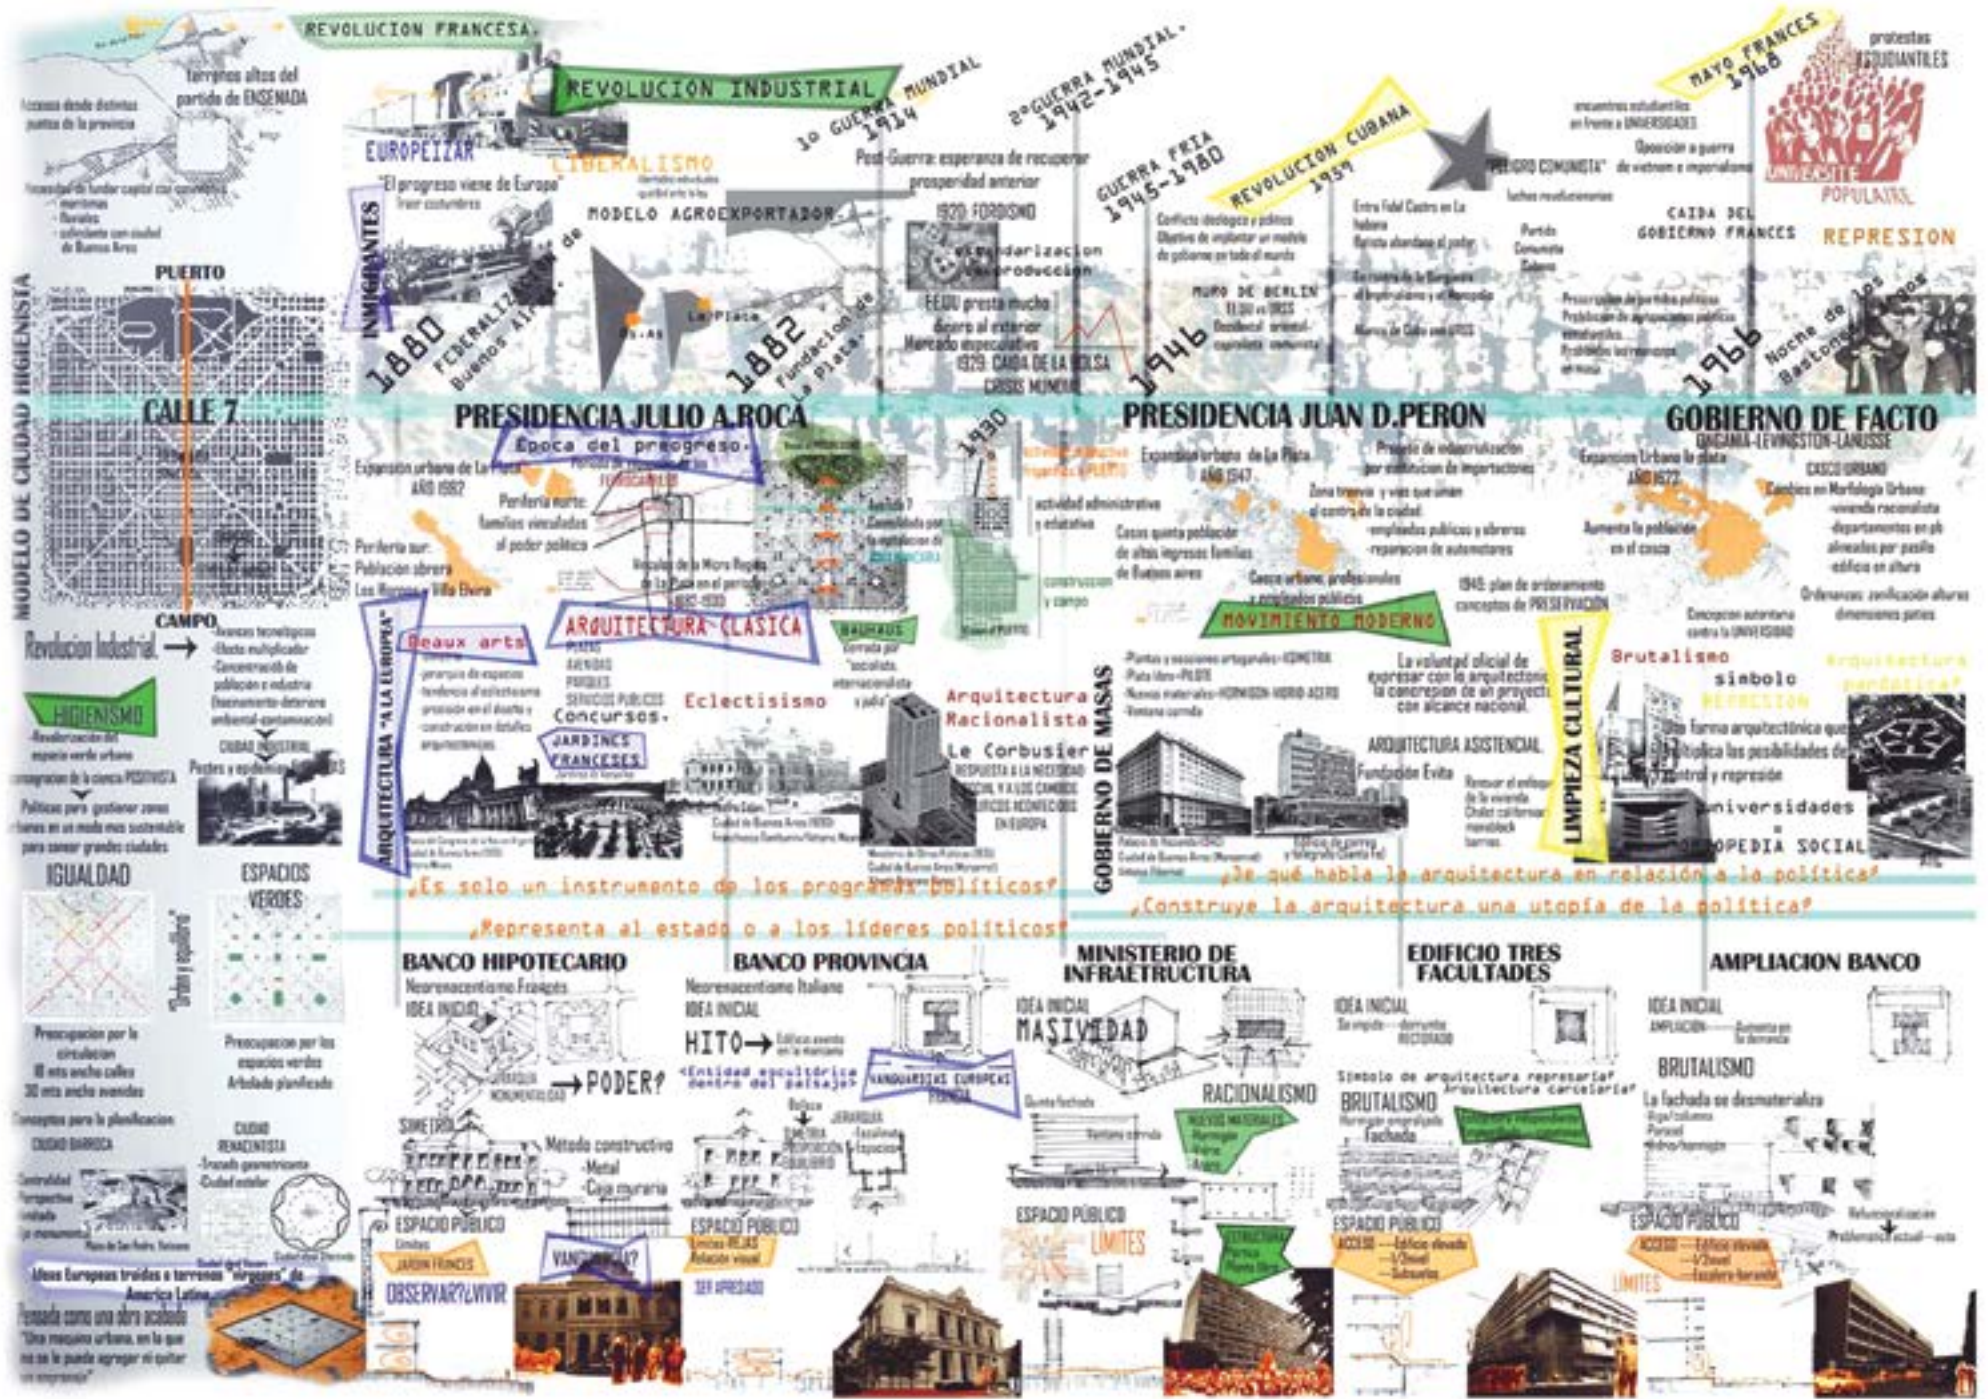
REVOLUCION FRANCESA

terrenos altos del partido de ENSENADA

Acceso desde distintos puntos de la provincia

REVOLUCION INDUSTRIAL

EUROPEIZAR

LIBERALISMO

"El progreso viene de Europa"
Traer costumbres

INMIGRANTES

MODELO AGROEXPORTADOR

1o GUERRA MUNDIAL 1914

Post-Guerra: esperanza de recuperar prosperidad anterior

2oGUERRA MUNDIAL 1942-1945

GUERRA FRIA 1945-1980

REVOLUCION CUBANA 1959

MAYO FRANCES 1968

protestas ESTUDIANTILES

encuentros estudiantiles en frente a UNIVERSIDADES

Oposición a guerra de vietnam e imperialismo

"PELIGRO COMUNISTA"

luchas revolucionarias

UNIVERSITE POPULAIRE

1920 FORDISMO

estandarizacion reproducción

EEUU presta mucho dinero al exterior
Mercado especulativo

1929 CAIDA DE LA BOLSA
CRISIS MUNDIAL

Conflicto ideologico y politico
Objetivo de implantar un modelo de gobierno por todo el mundo

MURO DE BERLIN

Entra Fidel Castro en La habana
Batista abandona el poder

Partido Comunista Cubano

CAIDA DEL GOBIERNO FRANCES

REPRESION

PUERTO

1880 FEDERALIZACION de Buenos Aires

1882 Fundación de La Plata

1946

1966 Noche de los Bastones Largos

Bs.As

La Plata

MODELO DE CIUDAD HIGIENISTA

CALLE 7

PRESIDENCIA JULIO A.ROCA

Época del progreso

PRESIDENCIA JUAN D.PERON

GOBIERNO DE FACTO
ONGANIA-LEVINGSTON-LANUSSE

Expansion urbana de La Plata AÑO 1897

Periferia norte: familias vinculadas al poder politico

Periferia sur: Poblacion obrera
Los Hornos - Villa Elvira

1930

actividad administrativa y estatutaria

Expansion urbana de La Plata AÑO 1947

Proyecto de industrializacion por sustitucion de importaciones

Casos quinta población de altos ingresos familias de Buenos aires

Casco urbano, profesionales y empleados publicos

-empleados publicos y obreros
-reparacion de automotores

1945: plan de ordenamiento conceptos de PRESERVACION

Expansion urbana la plata AÑO 1977

Aumenta la poblacion en el casco

CASCO URBANO
Cambios en Morfologia Urbana
-vivienda racionalista
-departamentos en pb
-alineados por pasillo
-edificio en altura

Ordenanzas: zonificación alturas dimensiones patios

Concepcion autoritaria contra la UNIVERSIDAD

construccion y campo

CAMPO

Revolucion Industrial →

-Avances tecnologicos
-Efecto multiplicador
-Concentración de poblacion e industria

HIGIENISMO

CIUDAD INDUSTRIAL

Politicas para gestionar zonas urbanas en un modo mas sustentable para sanear grandes ciudades

ARQUITECTURA "A LA EUROPEA"

Beaux arts

ARQUITECTURA CLASICA

BAUHAUS

Eclectisismo

Concursos.

JARDINES FRANCESES

Arquitectura Racionalista

Le Corbusier

GOBIERNO DE MASAS

MOVIMIENTO MODERNO

La voluntad oficial de expresar con la arquitectura la concresion de un proyecto con alcance nacional.

ARQUITECTURA ASISTENCIAL
Fundación Evita

LIMPIEZA CULTURAL

Brutalismo

simbolo REPRESION

Arquitectura paradojica

Una forma arquitectónica que limita las posibilidades de control y represión

universidades = ORTOPEDIA SOCIAL

IGUALDAD

ESPACIOS VERDES

"Orden y equilibrio"

¿Es solo un instrumento de los programas políticos?

¿Representa al estado o a los líderes políticos?

¿De qué habla la arquitectura en relación a la política?

¿Construye la arquitectura una utopía de la política?

Preocupacion por la circulacion
18 mts ancho calles
30 mts ancho avenidas

Preocupacion por los espacios verdes
Arbolado planificado

Conceptos para la planificacion
CIUDAD BARROCA

CIUDAD RENACENTISTA

BANCO HIPOTECARIO
Neorenacentismo Francés
IDEA INICIAL

→PODER?

SIMETRIA

Método constructivo
-Metal
-Cajamampostería

ESPACIO PÚBLICO

JARDIN FRANCES

VANGUARDIA?

OBSERVAR?¿VIVIR

Ideas Europeas traidas a terrenos "vírgenes" de America Latina

Pensada como una obra acabada
"Una maquina urbana, en la que no se le puede agregar ni quitar"

BANCO PROVINCIA
Neorenacentismo Italiano
IDEA INICIAL

HITO→ Edificio exento en la manzana

<Entidad escultórica dentro del paisaje>

VANGUARDIAS EUROPEAS

JERARQUIA

ESPACIO PUBLICO
Limites REJAS
Relacion visual

SER APRECIADO

MINISTERIO DE INFRAETRUCTURA

IDEA INICIAL
MASIVIDAD

RACIONALISMO

NUEVOS MATERIALES
Hormigon
Vidrio
Acero

Quinta fachada

Ventana corrida

ESPACIO PUBLICO
LIMITES

ESTRUCTURA Planta libre

EDIFICIO TRES FACULTADES

IDEA INICIAL

Simbolo de arquitectura represiva"
"Arquitectura carcelaria"

BRUTALISMO
Hormigon armado
Fachada

ESPACIO PUBLICO
ACCESO -Edificio elevado
-1/2nivel

AMPLIACION BANCO

IDEA INICIAL
AMPLIACION

BRUTALISMO

La fachada se desmaterializa

ESPACIO PUBLICO
ACCESO -Edificio elevado
-1/2nivel
-Escalera-baranda

LIMITES